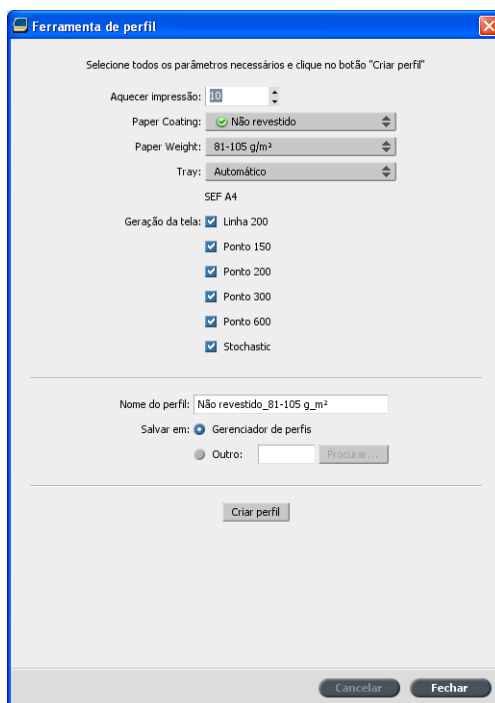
Ferramenta de perfil

Selecione todos os parâmetros necessários e clique no botão "Criar perfil"

Aquecer impressão: 10

Paper Coating: Não revestido

Paper Weight: 81-105 g/m²

Tray: Automático

SEF A4

Geração da tela: Linha 200

Ponto 150

Ponto 200

Ponto 300

Ponto 600

Stochastic

Nome do perfil: Não revestido_81-105 g_m²

Salvar em: Gerenciador de perfis

Outro: Procurar...

Criar perfil

Cancelar Fechar